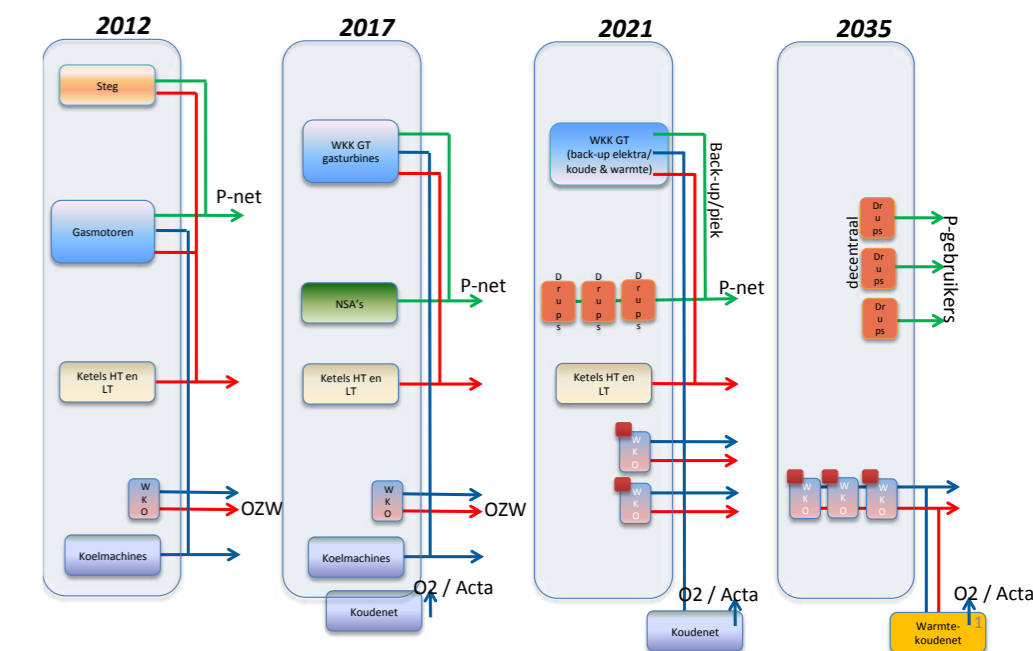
2012

Steg

P-net

Gasmotoren

Ketels HT en LT

W K O

OZW

Koelmachines

2017

WKK GT gasturbines

NSA's

P-net

Ketels HT en LT

W K O

OZW

Koelmachines

O2 / Acta

Koudenet

2021

WKK GT (back-up elektra/ koude & warmte)

Back-up/piek

D r u p s

D r u p s

D r u p s

P-net

Ketels HT en LT

W K O

W K O

O2 / Acta

Koudenet

2035

decentraal

Dr u ps

Dr u ps

Dr u ps

P-gebruikers

W K O

W K O

W K O

O2 / Acta

Warmte-koudenet

1